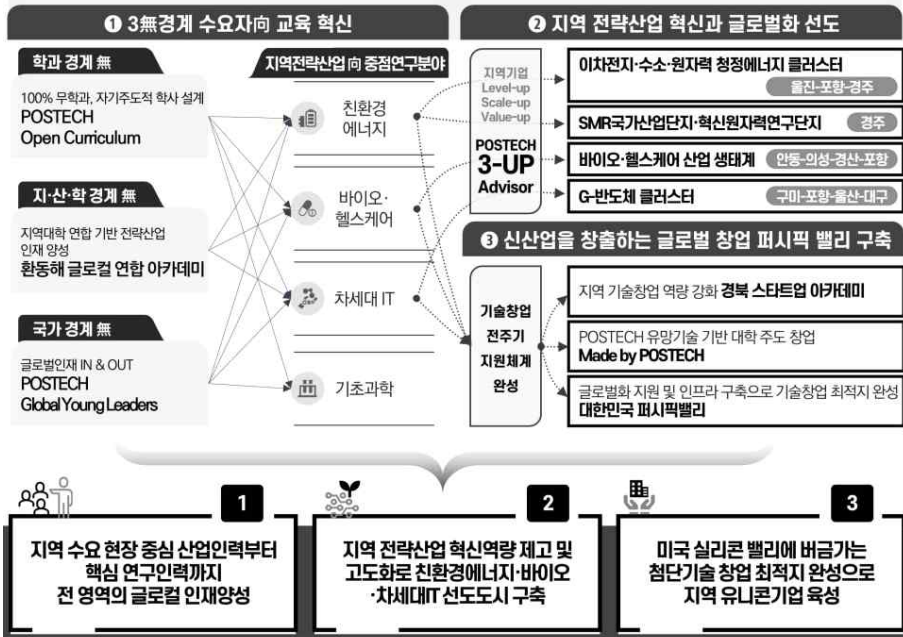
❶ 3無경계 수요자向 교육 혁신

학과 경계 無

100% 무학과, 자기주도적 학사 설계
POSTECH
Open Curriculum

지·산·학 경계 無

지역대학 연합 기반 전략산업 인재 양성
환동해 글로컬 연합 아카데미

국가 경계 無

글로벌인재 IN & OUT
POSTECH
Global Young Leaders

지역전략산업 向 중점연구분야

친환경 에너지

바이오·헬스케어

차세대 IT

기초과학

❷ 지역 전략산업 혁신과 글로벌화 선도

지역기업
Level-up
Scale-up
Value-up

POSTECH
3-UP
Advisor

이차전지·수소·원자력 청정에너지 클러스터
울진-포항-경주

SMR국가산업단지·혁신원자력연구단지
경주

바이오·헬스케어 산업 생태계
안동-의성-경산-포항

G-반도체 클러스터
구미-포항-울산-대구

❸ 신산업을 창출하는 글로벌 창업 퍼시픽 밸리 구축

기술창업 전주기 지원체계 완성

지역 기술창업 역량 강화 경북 스타트업 아카데미

POSTECH 유망기술 기반 대학 주도 창업
Made by POSTECH

글로벌화 지원 및 인프라 구축으로 기술창업 최적지 완성
대한민국 퍼시픽밸리

1
지역 수요 현장 중심 산업인력부터 핵심 연구인력까지 전 영역의 글로컬 인재양성

2
지역 전략산업 혁신역량 제고 및 고도화로 친환경에너지·바이오·차세대IT 선도도시 구축

3
미국 실리콘 밸리에 버금가는 첨단기술 창업 최적지 완성으로 지역 유니콘기업 육성